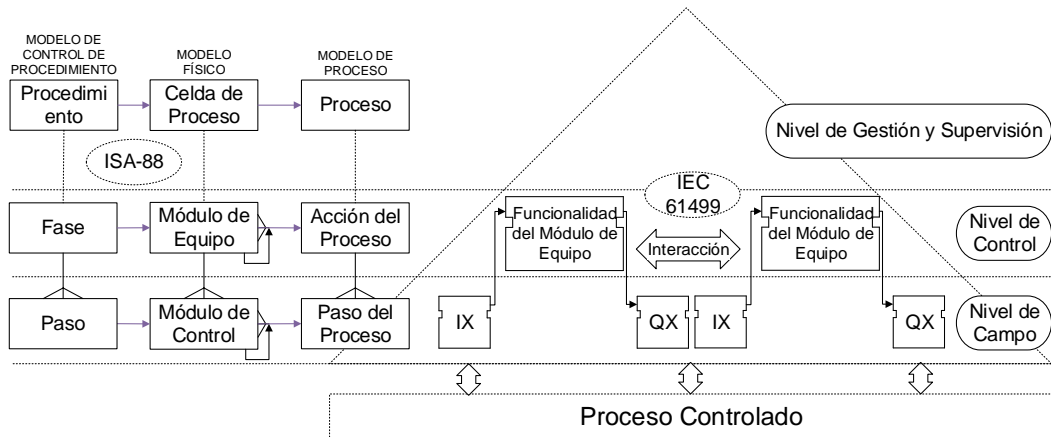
MODELO DE CONTROL DE PROCEDIMIENTO

MODELO FÍSICO

MODELO DE PROCESO

Procedimiento

Celda de Proceso

Proceso

ISA-88

Nivel de Gestión y Supervisión

IEC 61499

Fase

Módulo de Equipo

Acción del Proceso

Funcionalidad del Módulo de Equipo

Interacción

Funcionalidad del Módulo de Equipo

Nivel de Control

Paso

Módulo de Control

Paso del Proceso

IX

QX

IX

QX

Nivel de Campo

Proceso Controlado